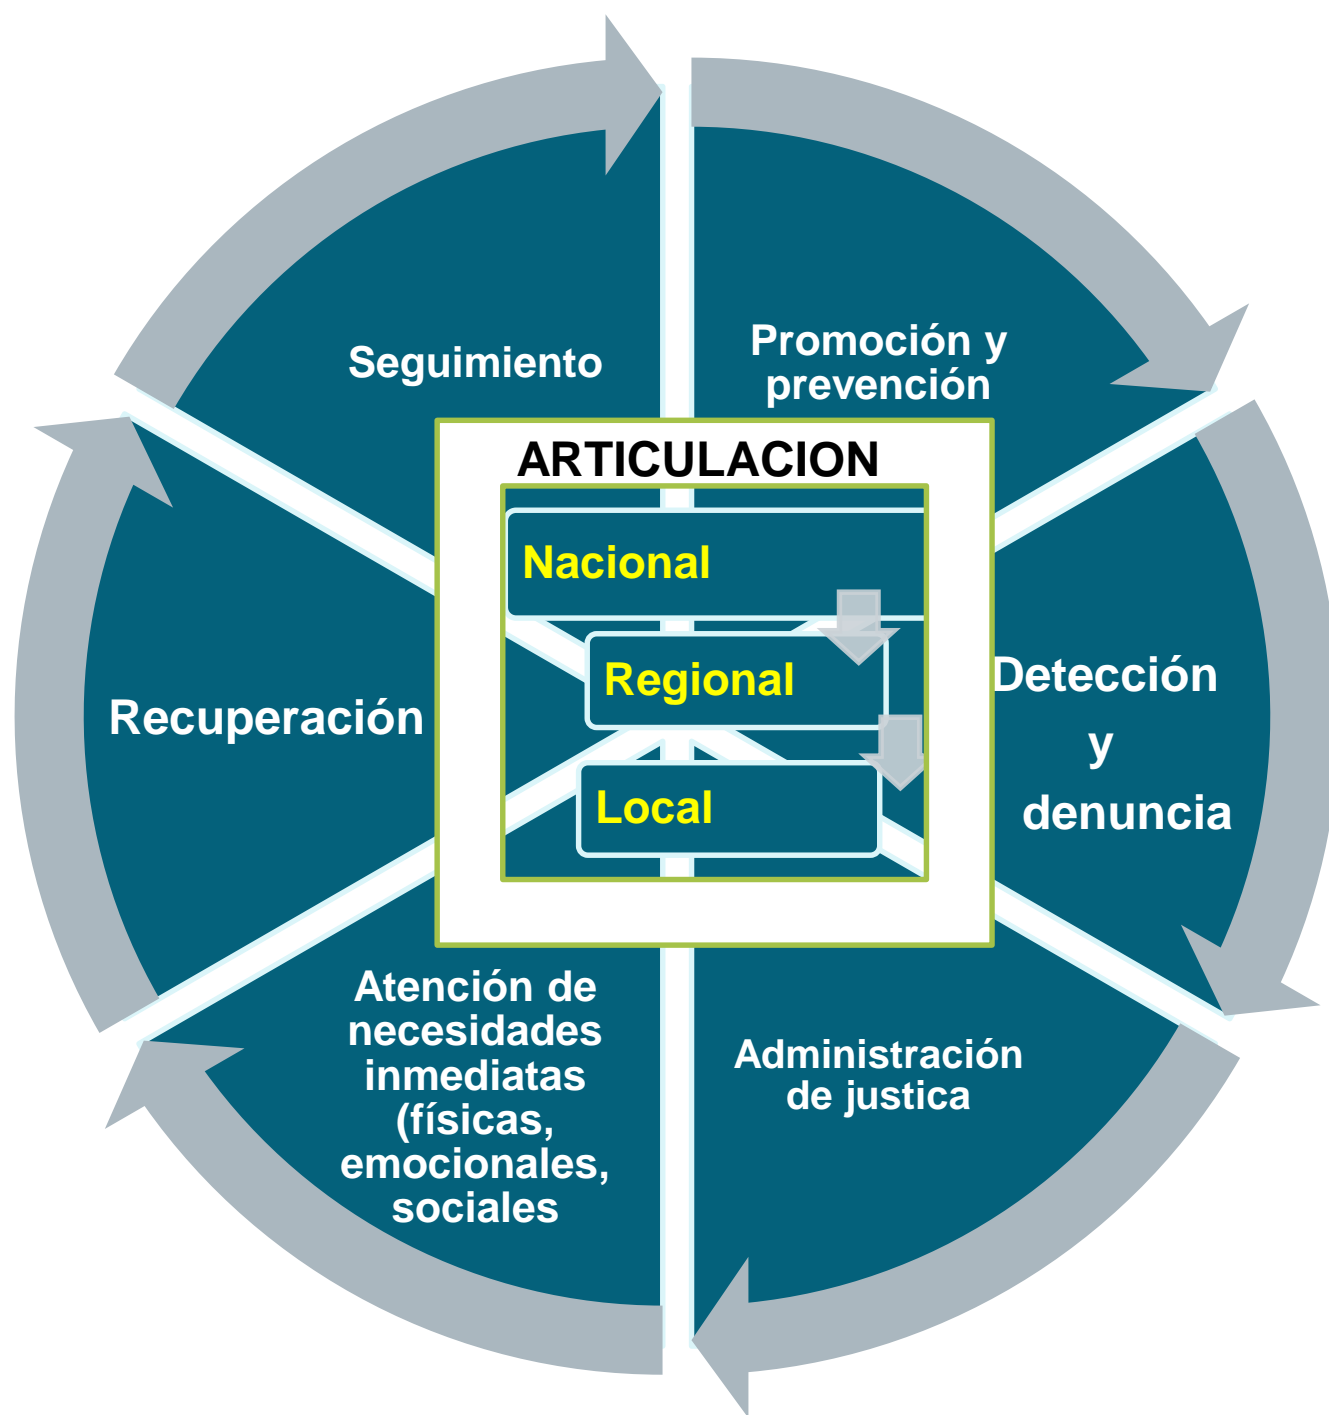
Seguimiento

Promoción y prevención

ARTICULACION

Nacional

Regional

Local

Recuperación

Detección y denuncia

Atención de necesidades inmediatas (físicas, emocionales, sociales

Administración de justica